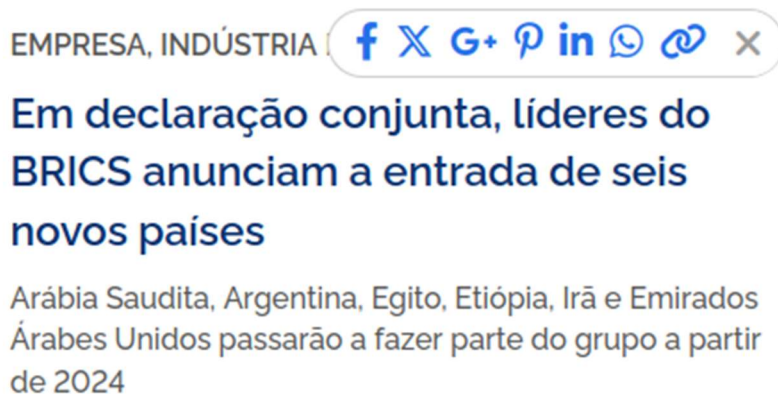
EMPRESA, INDÚSTRIA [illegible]

f X G+ in ×

Em declaração conjunta, líderes do BRICS anunciam a entrada de seis novos países

Arábia Saudita, Argentina, Egito, Etiópia, Irã e Emirados Árabes Unidos passarão a fazer parte do grupo a partir de 2024